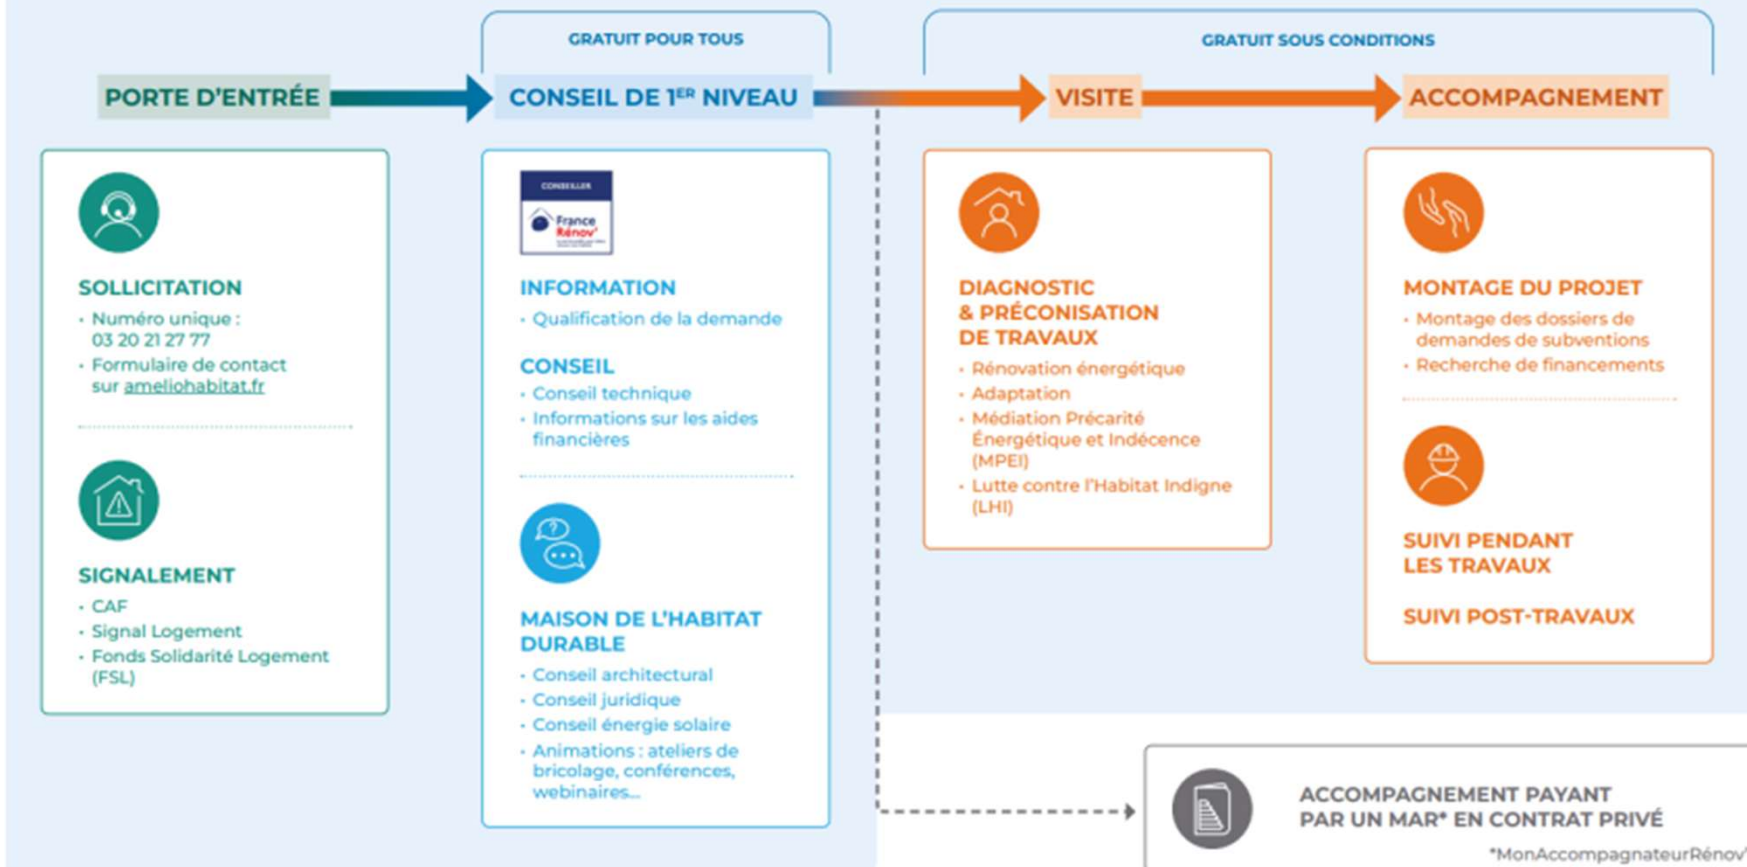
GRATUIT POUR TOUS

GRATUIT SOUS CONDITIONS

PORTE D'ENTRÉE

CONSEIL DE $1^{ER}$ NIVEAU

VISITE

ACCOMPAGNEMENT

SOLLICITATION
• Numéro unique : 03 20 21 27 77
• Formulaire de contact sur ameliohabitat.fr

SIGNALEMENT
• CAF
• Signal Logement
• Fonds Solidarité Logement (FSL)

CONSEILLER
France Rénov'

INFORMATION
• Qualification de la demande

CONSEIL
• Conseil technique
• Informations sur les aides financières

MAISON DE L'HABITAT DURABLE
• Conseil architectural
• Conseil juridique
• Conseil énergie solaire
• Animations : ateliers de bricolage, conférences, webinaires...

DIAGNOSTIC & PRÉCONISATION DE TRAVAUX
• Rénovation énergétique
• Adaptation
• Médiation Précarité Énergétique et Indécence (MPEI)
• Lutte contre l'Habitat Indigne (LHI)

MONTAGE DU PROJET
• Montage des dossiers de demandes de subventions
• Recherche de financements

SUIVI PENDANT LES TRAVAUX

SUIVI POST-TRAVAUX

ACCOMPAGNEMENT PAYANT PAR UN MAR* EN CONTRAT PRIVÉ
*MonAccompagnateurRénov'